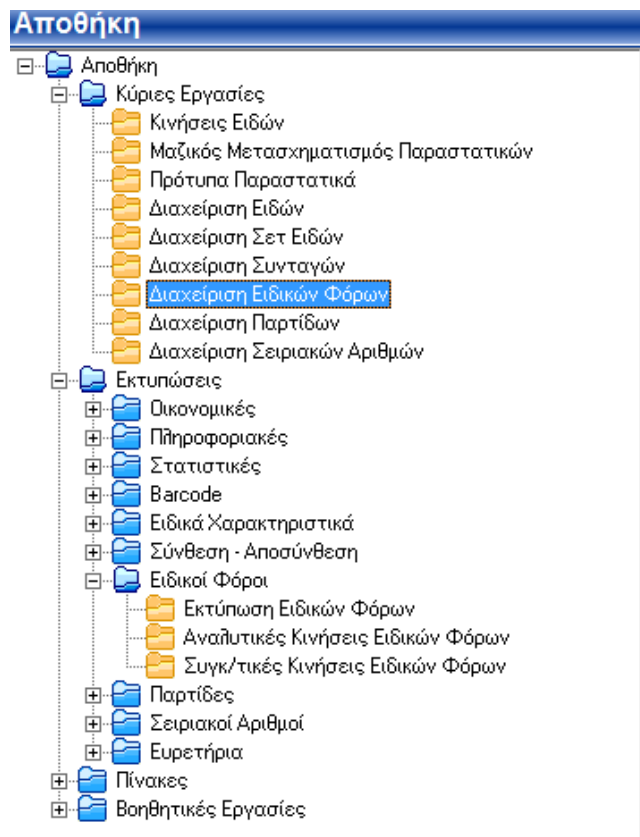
Αποθήκη

Αποθήκη
Κύριες Εργασίες
Κινήσεις Ειδών
Μαζικός Μετασχηματισμός Παραστατικών
Πρότυπα Παραστατικά
Διαχείριση Ειδών
Διαχείριση Σετ Ειδών
Διαχείριση Συνταγών
Διαχείριση Ειδικών Φόρων
Διαχείριση Παρτίδων
Διαχείριση Σειριακών Αριθμών
Εκτυπώσεις
Οικονομικές
Πληροφοριακές
Στατιστικές
Barcode
Ειδικά Χαρακτηριστικά
Σύνθεση - Αποσύνθεση
Ειδικοί Φόροι
Εκτύπωση Ειδικών Φόρων
Αναλυτικές Κινήσεις Ειδικών Φόρων
Συγκ/τικές Κινήσεις Ειδικών Φόρων
Παρτίδες
Σειριακοί Αριθμοί
Ευρετήρια
Πίνακες
Βοηθητικές Εργασίες